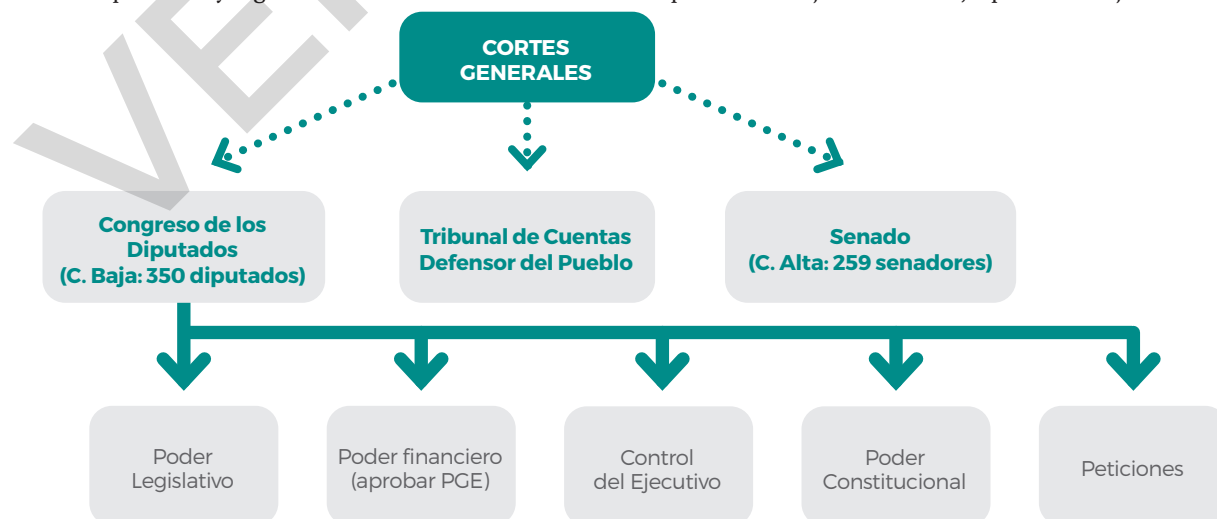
CORTES GENERALES

Congreso de los Diputados (C. Baja: 350 diputados)

Tribunal de Cuentas Defensor del Pueblo

Senado (C. Alta: 259 senadores)

Poder Legislativo

Poder financiero (aprobar PGE)

Control del Ejecutivo

Poder Constitucional

Peticiones